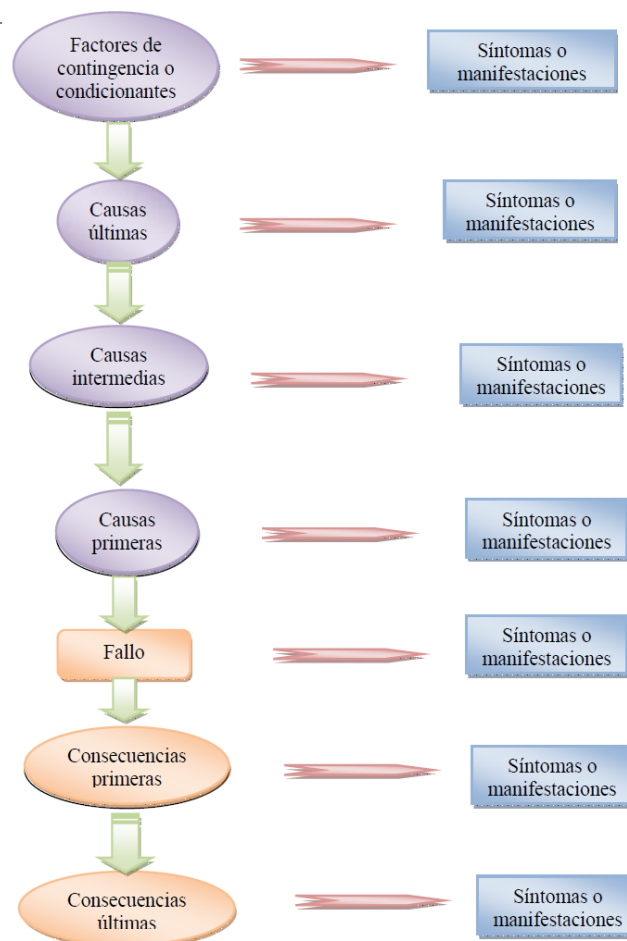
Factores de contingencia o condicionantes

Síntomas o manifestaciones

Causas últimas

Síntomas o manifestaciones

Causas intermedias

Síntomas o manifestaciones

Causas primeras

Síntomas o manifestaciones

Fallo

Síntomas o manifestaciones

Consecuencias primeras

Síntomas o manifestaciones

Consecuencias últimas

Síntomas o manifestaciones